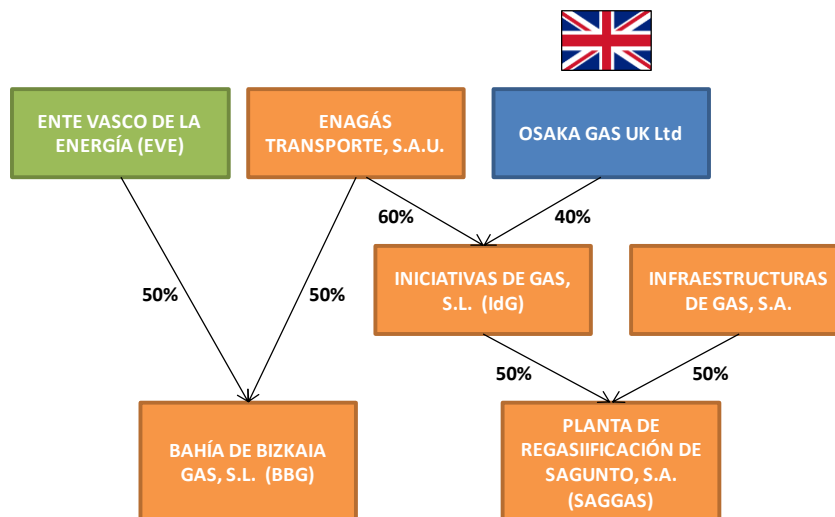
ENTE VASCO DE LA ENERGÍA (EVE)

ENAGÁS TRANSPORTE, S.A.U.

OSAKA GAS UK Ltd

60%

40%

50%

50%

INICIATIVAS DE GAS, S.L. (IdG)

INFRAESTRUCTURAS DE GAS, S.A.

50%

50%

BAHÍA DE BIZKAIA GAS, S.L. (BBG)

PLANTA DE REGASIIFICACIÓN DE SAGUNTO, S.A. (SAGGAS)